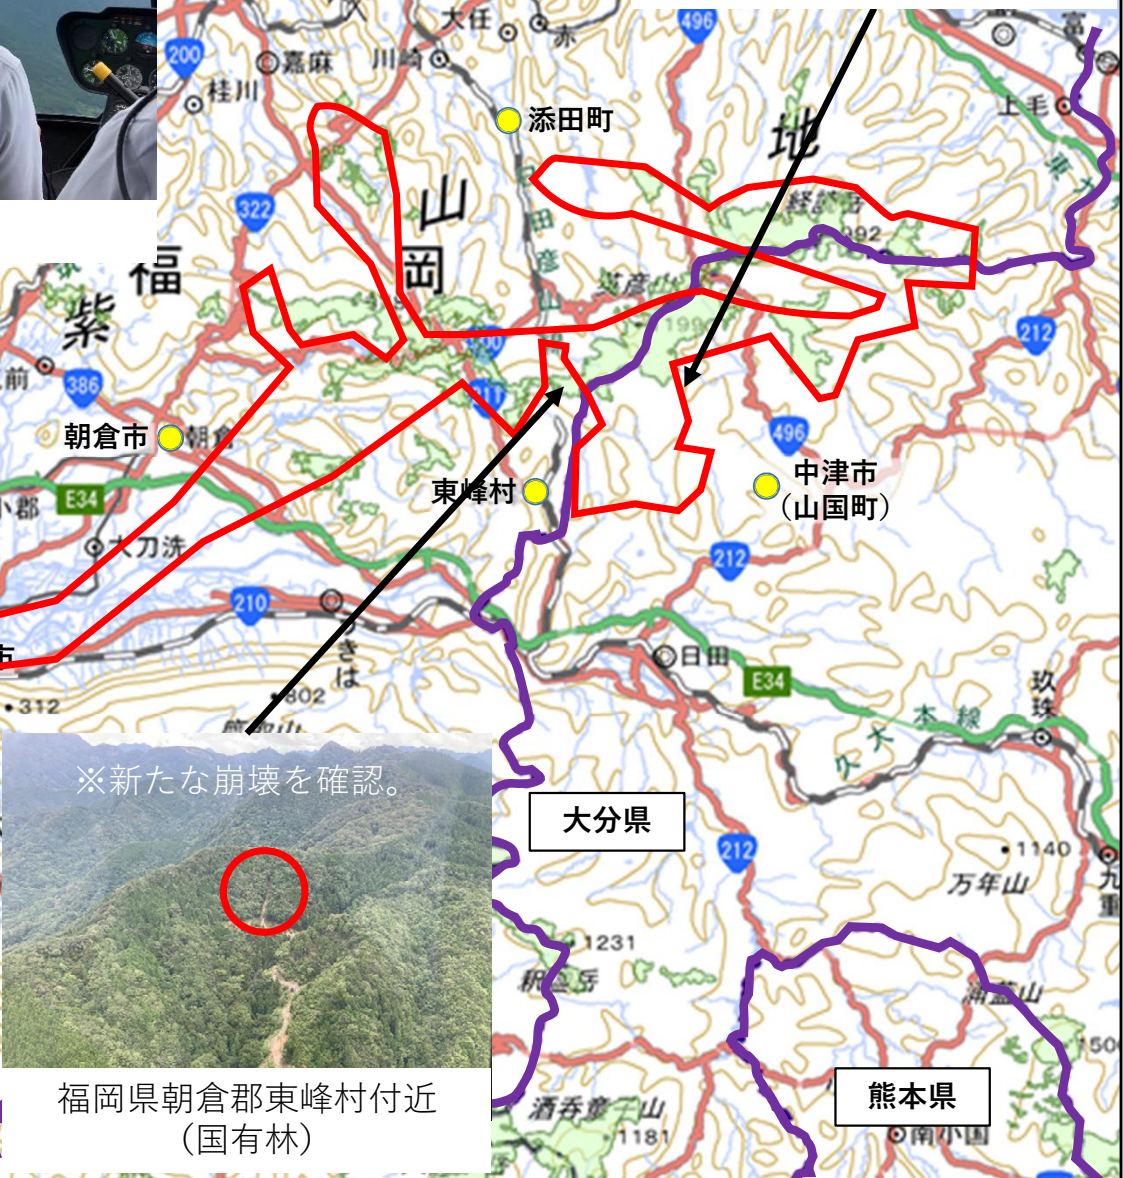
200
嘉麻
川崎
大任
赤
496
富
桂川
添田町
上毛
地
山
322
英彦山
1092
福
岡
紫
彦
山
英彦山
1199
212
前
386
400
211
朝倉市
東峰村
496
中津市
(山国町)
小郡
E34
太刀洗
212
210
うきは
日田
E34
久大本線
玖珠
302
312
※新たな崩壊を確認。
大分県
212
1140
万年山
九重
1231
熊本県
福岡県朝倉郡東峰村付近
(国有林)
1181
南小国
1500